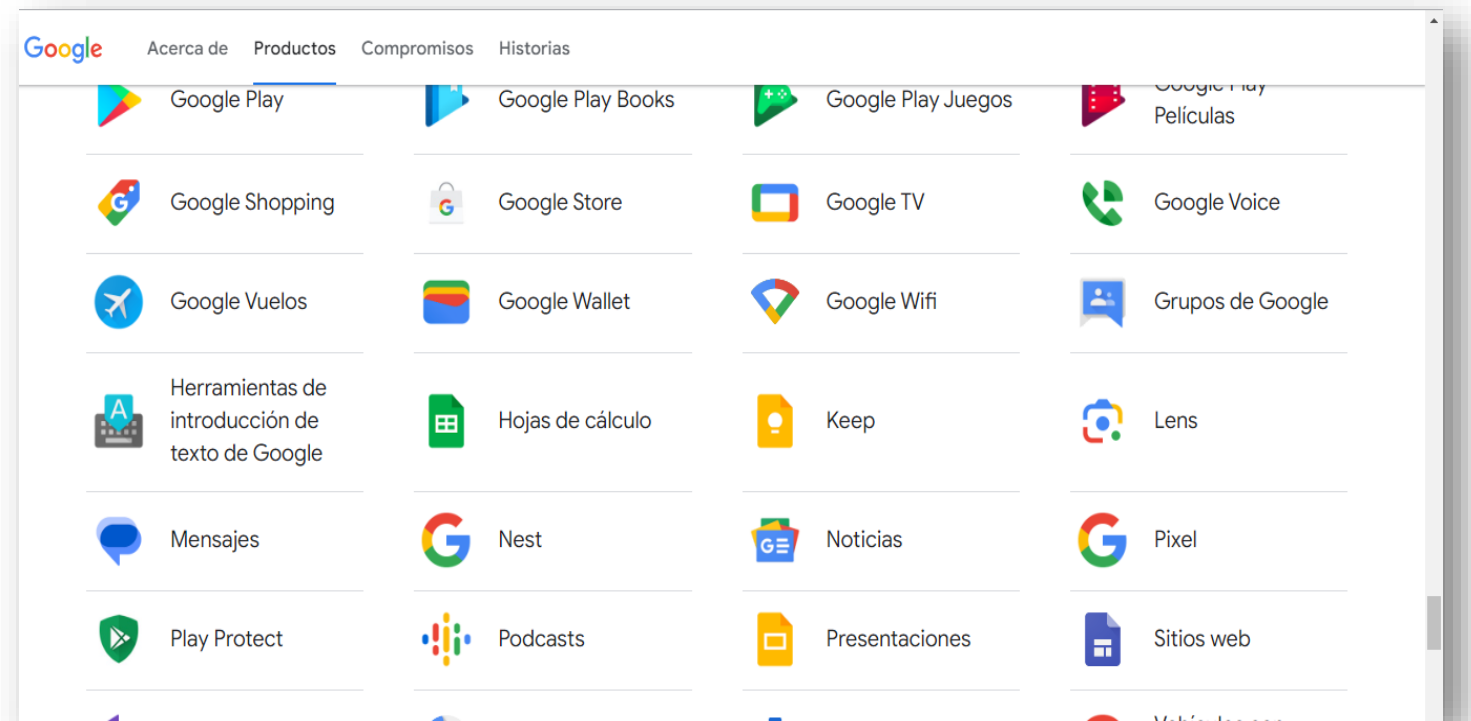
Google Acerca de Productos Compromisos Historias

Google Play

Google Play Books

Google Play Juegos

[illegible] Películas

Google Shopping

Google Store

Google TV

Google Voice

Google Vuelos

Google Wallet

Google Wifi

Grupos de Google

Herramientas de introducción de texto de Google

Hojas de cálculo

Keep

Lens

Mensajes

Nest

Noticias

Pixel

Play Protect

Podcasts

Presentaciones

Sitios web

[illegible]